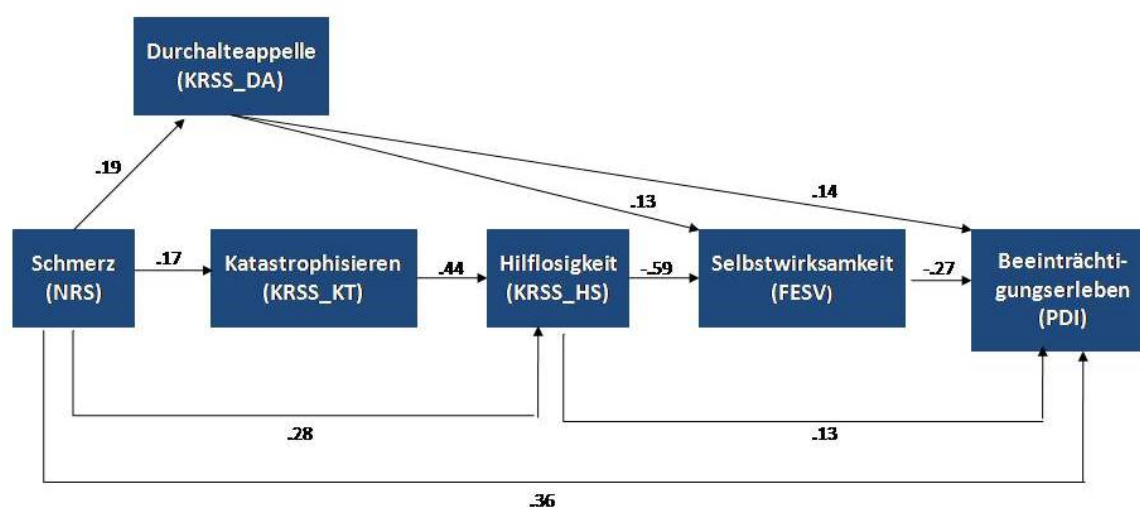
Durchalteappelle (KRSS_DA)

.19

.13

.14

Schmerz (NRS)

.17

Katastrophisieren (KRSS_KT)

.44

Hilflosigkeit (KRSS_HS)

-.59

Selbstwirksamkeit (FESV)

-.27

Beeinträchtigungserleben (PDI)

.28

.13

.36